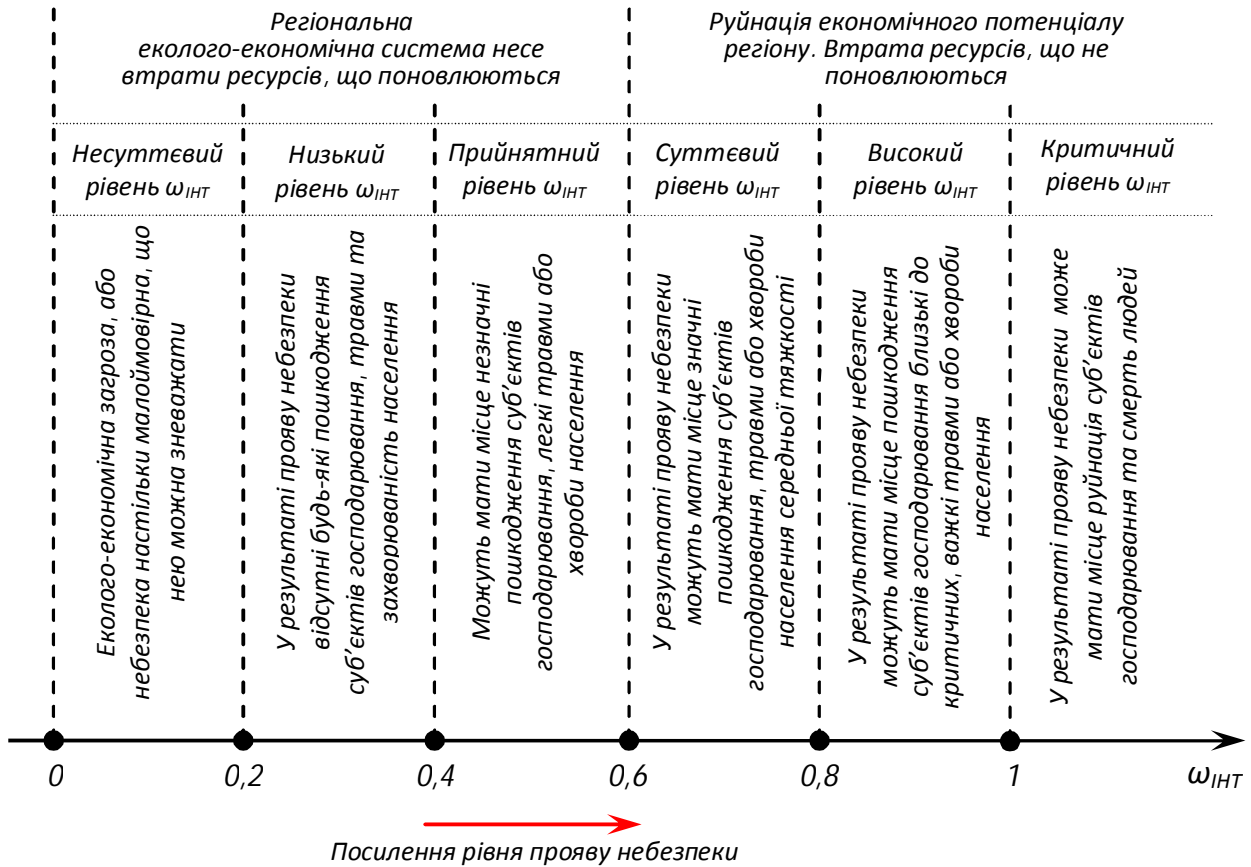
Регіональна еколого-економічна система несе втрати ресурсів, що поновлюються

Руйнація економічного потенціалу регіону. Втрата ресурсів, що не поновлюються

Несуттєвий рівень $\omega_{ІНТ}$

Низький рівень $\omega_{ІНТ}$

Прийнятний рівень $\omega_{ІНТ}$

Суттєвий рівень $\omega_{ІНТ}$

Високий рівень $\omega_{ІНТ}$

Критичний рівень $\omega_{ІНТ}$

Еколого-економічна загроза, або небезпека настільки малоймовірна, що нею можна знехтувати

У результаті прояву небезпеки відсутні будь-які пошкодження суб'єктів господарювання, травми та захворюваність населення

Можуть мати місце незначні пошкодження суб'єктів господарювання, легкі травми або хвороби населення

У результаті прояву небезпеки можуть мати місце значні пошкодження суб'єктів господарювання, травми або хвороби населення середньої тяжкості

У результаті прояву небезпеки можуть мати місце пошкодження суб'єктів господарювання близькі до критичних, важкі травми або хвороби населення

У результаті прояву небезпеки може мати місце руйнація суб'єктів господарювання та смерть людей

0

0,2

0,4

0,6

0,8

1

$\omega_{ІНТ}$

Посилення рівня прояву небезпеки